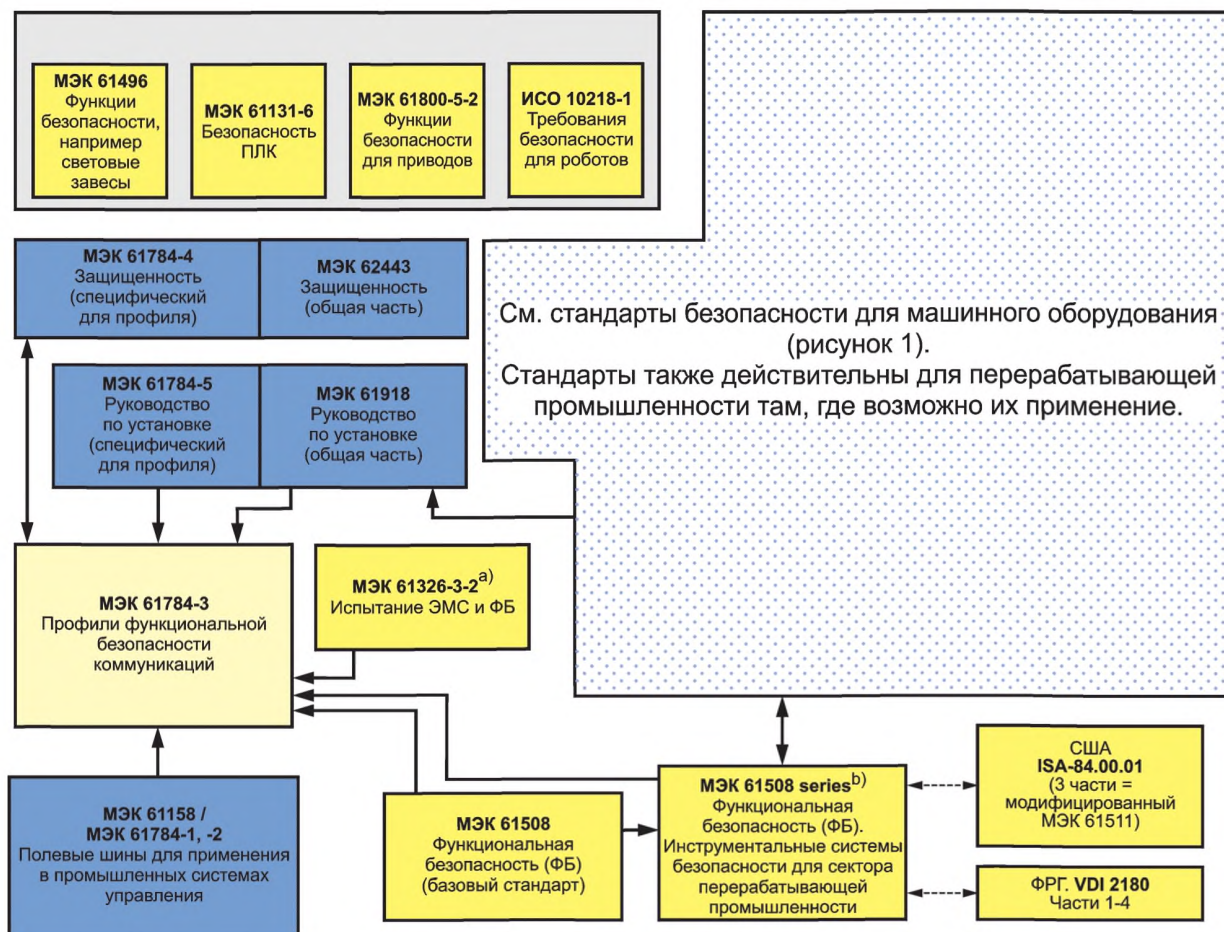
МЭК 61496
Функции безопасности, например световые завесы

МЭК 61131-6
Безопасность ПЛК

МЭК 61800-5-2
Функции безопасности для приводов

ИСО 10218-1
Требования безопасности для роботов

См. стандарты безопасности для машинного оборудования (рисунок 1).
Стандарты также действительны для перерабатывающей промышленности там, где возможно их применение.

МЭК 61784-4
Защищенность (специфический для профиля)

МЭК 62443
Защищенность (общая часть)

МЭК 61784-5
Руководство по установке (специфический для профиля)

МЭК 61918
Руководство по установке (общая часть)

МЭК 61784-3
Профили функциональной безопасности коммуникаций

МЭК 61326-3-2$^{a)}$
Испытание ЭМС и ФБ

МЭК 61158 /
МЭК 61784-1, -2
Полевые шины для применения в промышленных системах управления

МЭК 61508
Функциональная безопасность (ФБ) (базовый стандарт)

МЭК 61508 series$^{b)}$
Функциональная безопасность (ФБ). Инструментальные системы безопасности для сектора перерабатывающей промышленности

США
ISA-84.00.01
(3 части = модифицированный МЭК 61511)

ФРГ. VDI 2180
Части 1-4